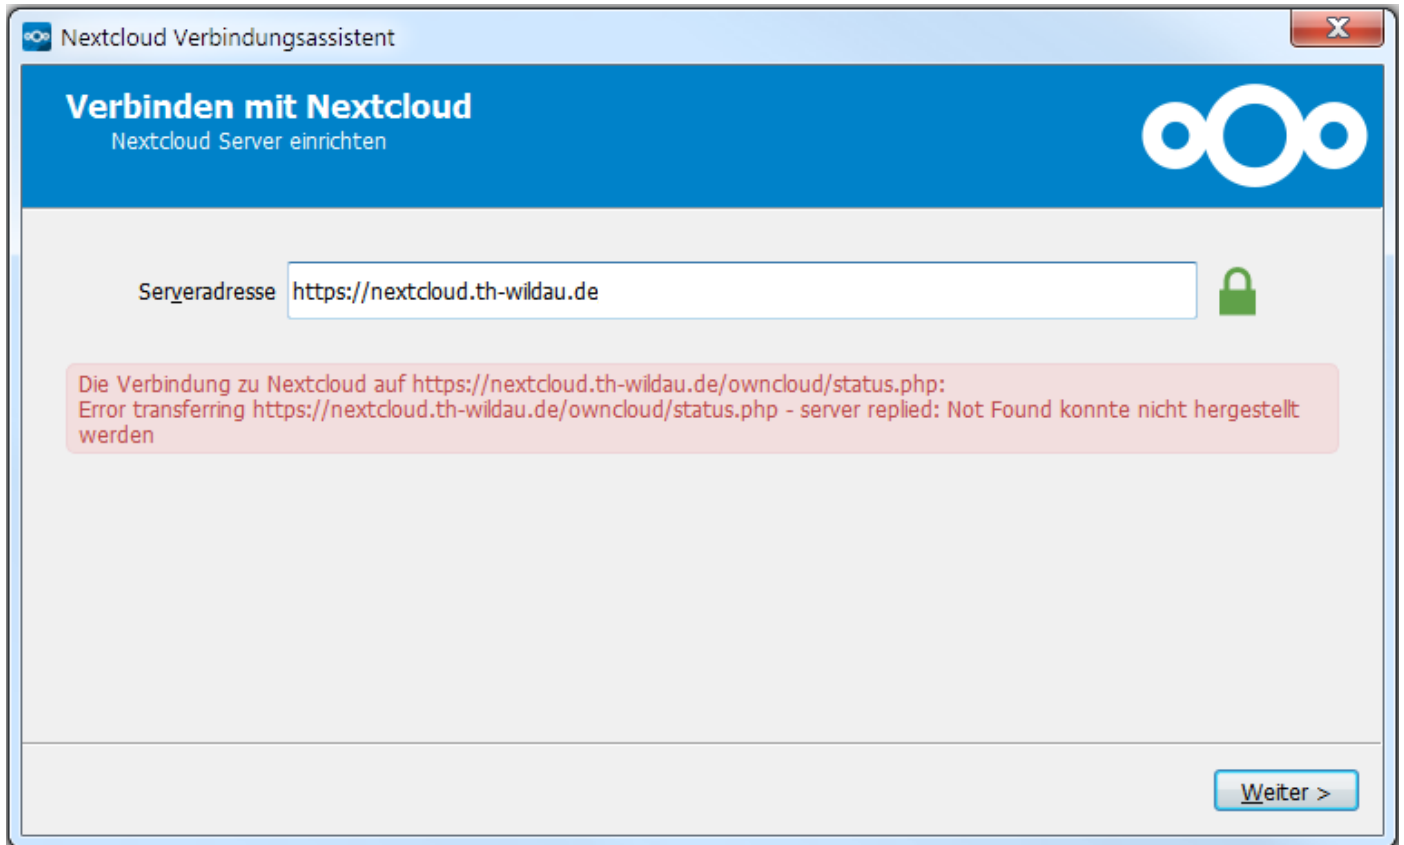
Nextcloud Verbindungsassistent

Verbinden mit Nextcloud
Nextcloud Server einrichten

Serveradresse https://nextcloud.th-wildau.de

Die Verbindung zu Nextcloud auf https://nextcloud.th-wildau.de/owncloud/status.php: Error transferring https://nextcloud.th-wildau.de/owncloud/status.php - server replied: Not Found konnte nicht hergestellt werden

Weiter >